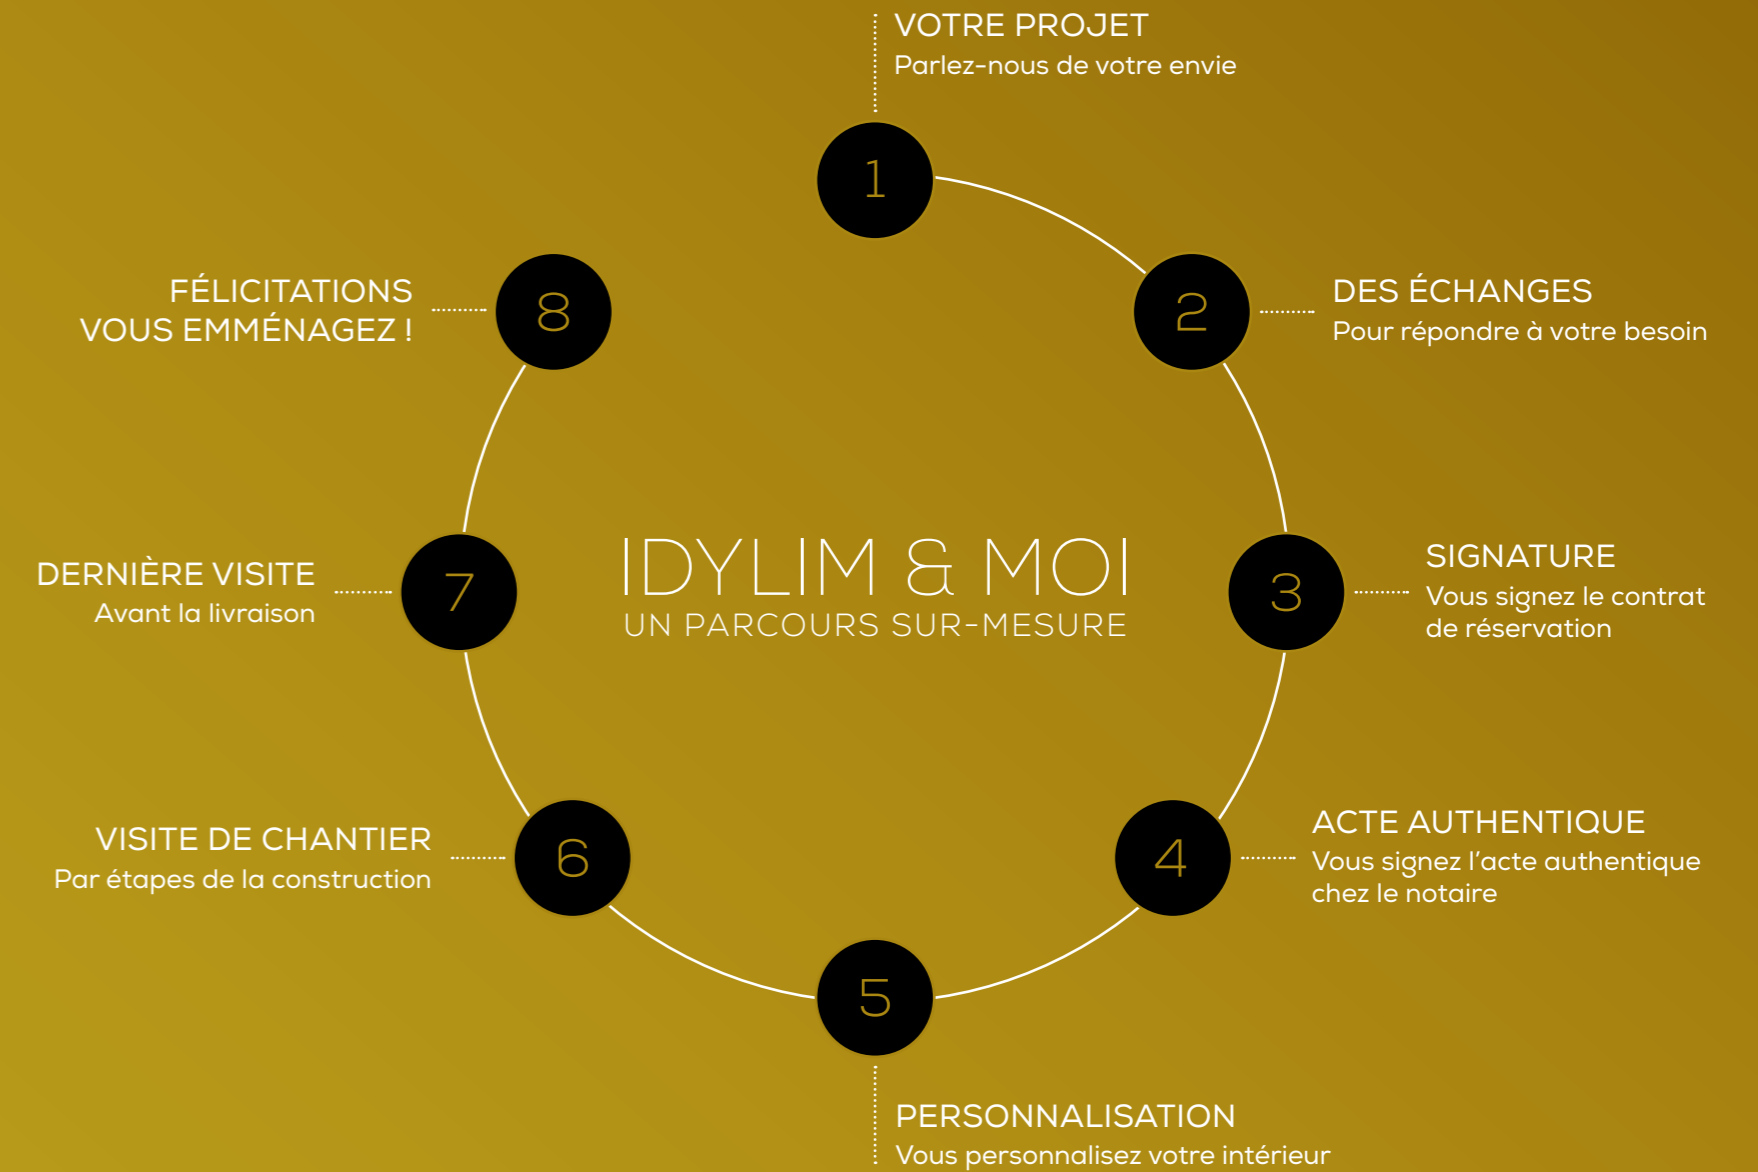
VOTRE PROJET
Parlez-nous de votre envie

1

FÉLICITATIONS
VOUS EMMÉNAGEZ !

8

2

DES ÉCHANGES
Pour répondre à votre besoin

DERNIÈRE VISITE
Avant la livraison

7

IDYLIM & MOI
UN PARCOURS SUR-MESURE

3

SIGNATURE
Vous signez le contrat de réservation

VISITE DE CHANTIER
Par étapes de la construction

6

4

ACTE AUTHENTIQUE
Vous signez l'acte authentique chez le notaire

5

PERSONNALISATION
Vous personnalisez votre intérieur